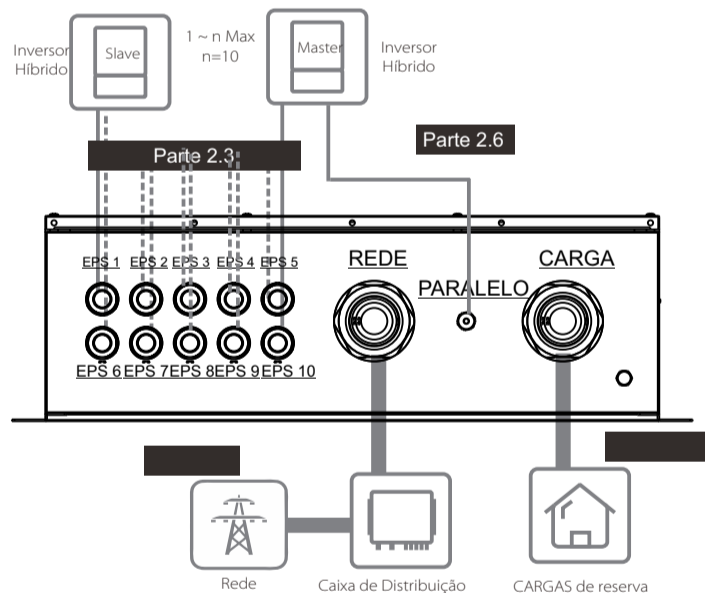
Inversor Híbrido

Slave

1 ~ n Max
n=10

Master

Inversor Híbrido

Parte 2.6

Parte 2.3

EPS 1 EPS 2 EPS 3 EPS 4 EPS 5

REDE

PARALELO

CARGA

EPS 6 EPS 7 EPS 8 EPS 9 EPS 10

Rede

Caixa de Distribuição

CARGAS de reserva